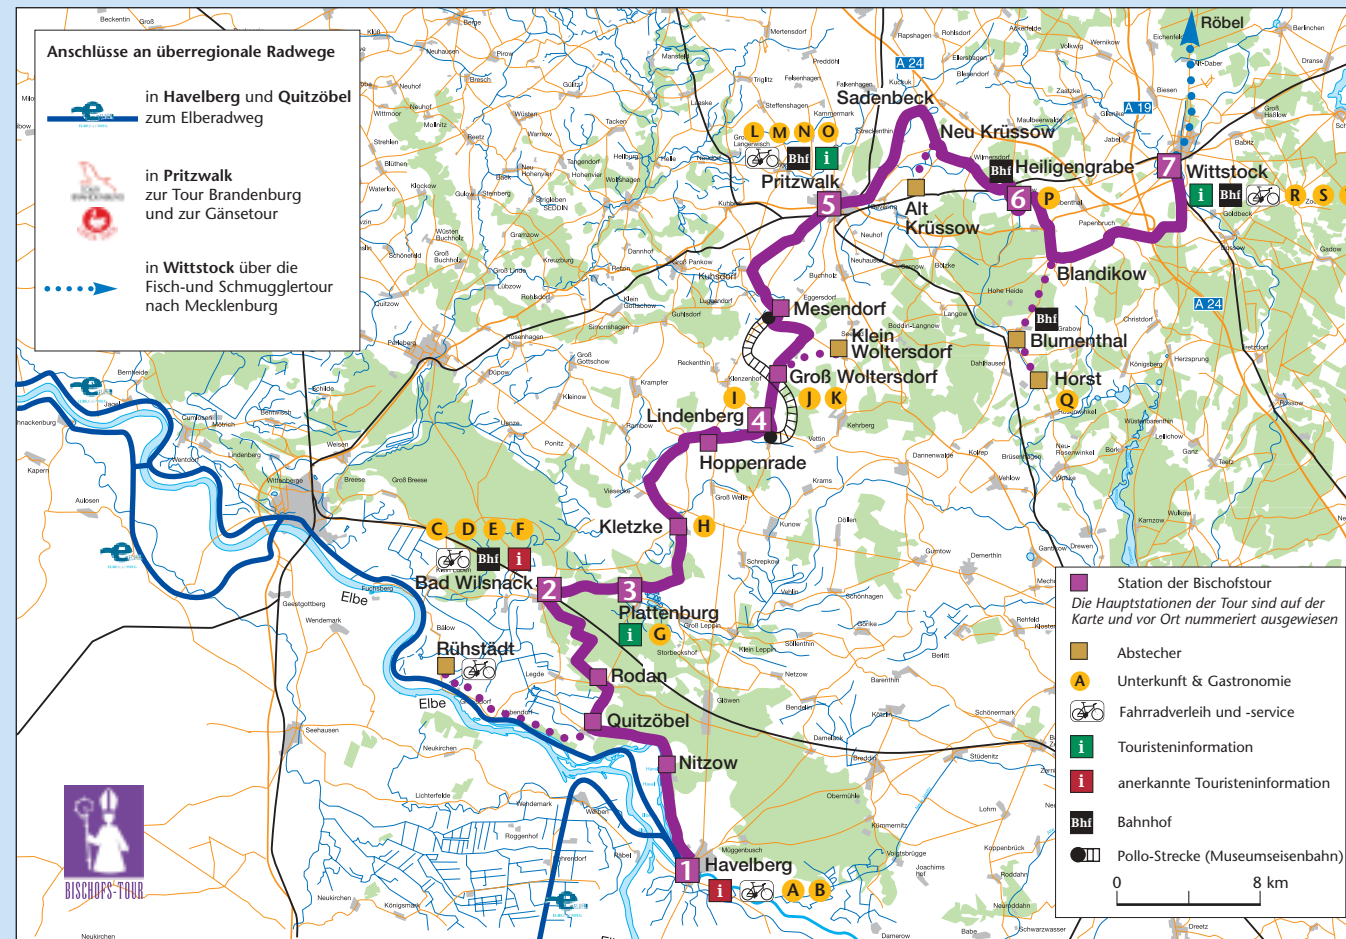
Anschlüsse an überregionale Radwege

in Havelberg und Quitzöbel zum Elberadweg

in Pritzwalk zur Tour Brandenburg und zur Gänsetour

in Wittstock über die Fisch-und Schmugglertour nach Mecklenburg

Röbel
A 24
A 19
A 24
Sadenbeck
Neu Krüssow
L M N O
Bhf i
Pritzwalk
5
Alt Krüssow
Bhf Heiligengrabe
6 P
7 Wittstock
i Bhf R S
Blandikow
Mesendorf
Bhf
Blumenthal
Klein Woltersdorf
Groß Woltersdorf
Horst
Q
I
J K
Lindenberg 4
Hoppenrade
Kletzke H
C D E F
Bhf i
Bad Wilsnack 2
3
Plattenburg
i G
Elbe
Rühstädt
Rodan
Elbe
Quitzöbel
Nitzow
1 Havelberg
i A B
BISCHOFS-TOUR

Station der Bischofstour
Die Hauptstationen der Tour sind auf der Karte und vor Ort nummeriert ausgewiesen
Abstecher
A Unterkunft & Gastronomie
Fahrradverleih und -service
i Touristeninformation
i anerkannte Touristeninformation
Bhf Bahnhof
Pollo-Strecke (Museumseisenbahn)
0 8 km